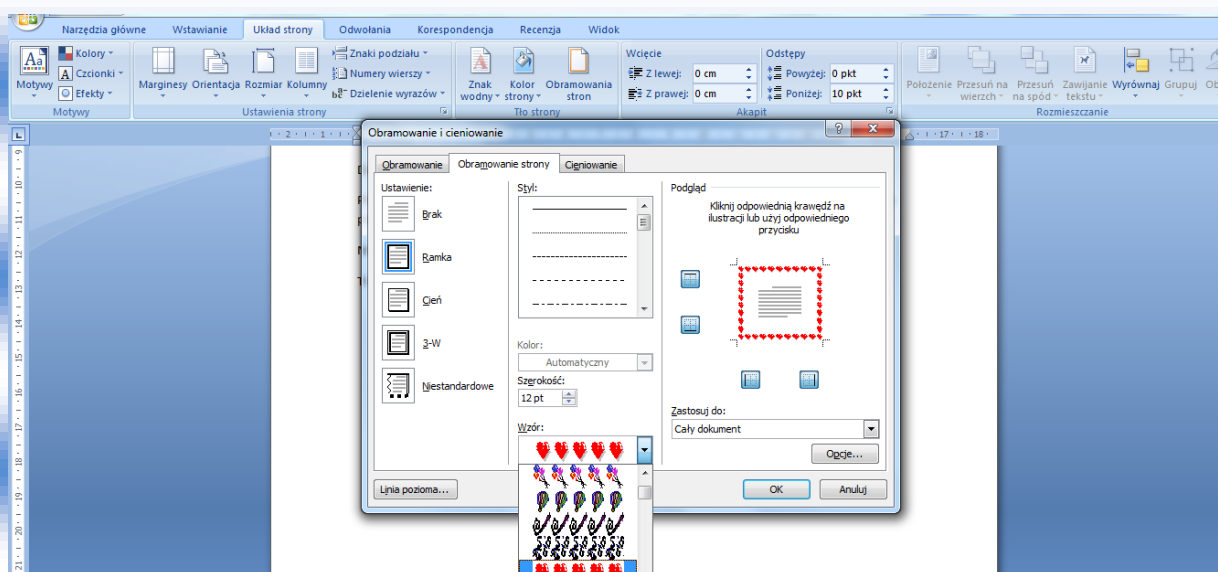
Narzędzia główne Wstawianie Układ strony Odwołania Korespondencja Recenzja Widok

Motywy Kolory Czcionki Efekty
Motywy

Marginesy Orientacja Rozmiar Kolumny
Znaki podziału
Numery wierszy
Dzielenie wyrazów
Ustawienia strony

Znak wodny Kolor strony Obramowania stron
Tło strony

Wcięcie
Z lewej: 0 cm
Z prawej: 0 cm

Odstępy
Powyżej: 0 pkt
Poniżej: 10 pkt
Akapit

Położenie Przesuń na wierzch Przesuń na spód Zawijanie tekstu Wyrównaj Grupuj Ob
Rozmieszczanie

Obramowanie i cieniowanie

Obramowanie Obramowanie strony Cieniowanie

Ustawienie:
Brak
Ramka
Cień
3-W
Niestandardowe

Styl:

Kolor:
Automatyczny

Szerokość:
12 pt

Wzór:

Podgląd
Kliknij odpowiednią krawędź na ilustracji lub użyj odpowiedniego przycisku

Zastosuj do:
Cały dokument

Opcje...

Linia pozioma...

OK Anuluj